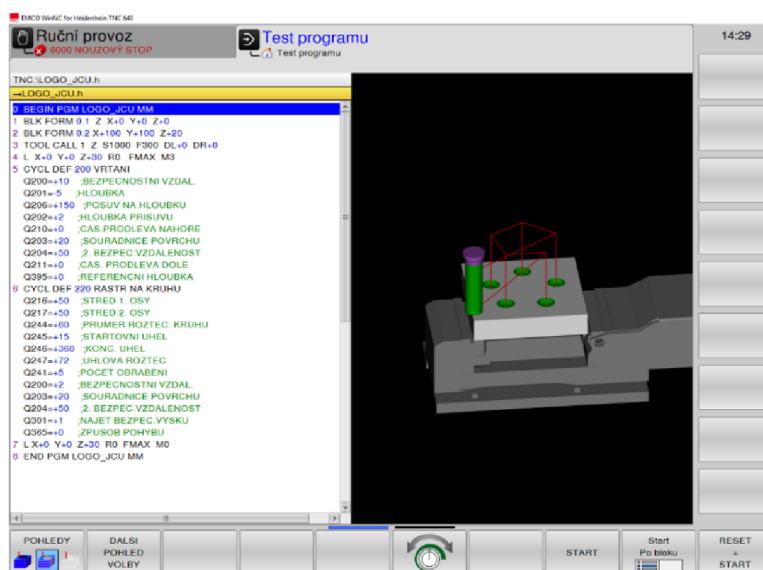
EMCO WinNC for Heidenhain TNC 640

Ruční provoz
6000 NOUZOVÝ STOP

Test programu
Test programu

14:29

TNC:\LOGO_JCU.h
→LOGO_JCU.h

0 BEGIN PGM LOGO_JCU MM
1 BLK FORM 0.1 Z X+0 Y+0 Z+0
2 BLK FORM 0.2 X+100 Y+100 Z+20
3 TOOL CALL 1 Z S1000 F300 DL+0 DR+0
4 L X+0 Y+0 Z+30 R0 FMAX M3
5 CYCL DEF 200 VRTANI
Q200=+10 ;BEZPECNOSTNI VZDAL.
Q201=-5 ;HLOUBKA
Q206=+150 ;POSUV NA HLOUBKU
Q202=+2 ;HLOUBKA PRISUVU
Q210=+0 ;CAS.PRODLEVA NAHORE
Q203=+20 ;SOURADNICE POVRCHU
Q204=+50 ;2. BEZPEC.VZDALENOST
Q211=+0 ;CAS. PRODLEVA DOLE
Q395=+0 ;REFERENCNI HLOUBKA
6 CYCL DEF 220 RASTR NA KRUHU
Q216=+50 ;STRED 1. OSY
Q217=+50 ;STRED 2. OSY
Q244=+60 ;PRUMER ROZTEC. KRUHU
Q245=+15 ;STARTOVNI UHEL
Q246=+360 ;KONC. UHEL
Q247=+72 ;UHLOVA ROZTEC
Q241=+5 ;POCET OBRABENI
Q200=+2 ;BEZPECNOSTNI VZDAL.
Q203=+20 ;SOURADNICE POVRCHU
Q204=+50 ;2. BEZPEC.VZDALENOST
Q301=+1 ;NAJET BEZPEC.VYSKU
Q365=+0 ;ZPUSOB POHYBU
7 L X+0 Y+0 Z+30 R0 FMAX M0
8 END PGM LOGO_JCU MM

POHLEDY
DALSI POHLED VOLBY
START
Start Po bloku
RESET + START